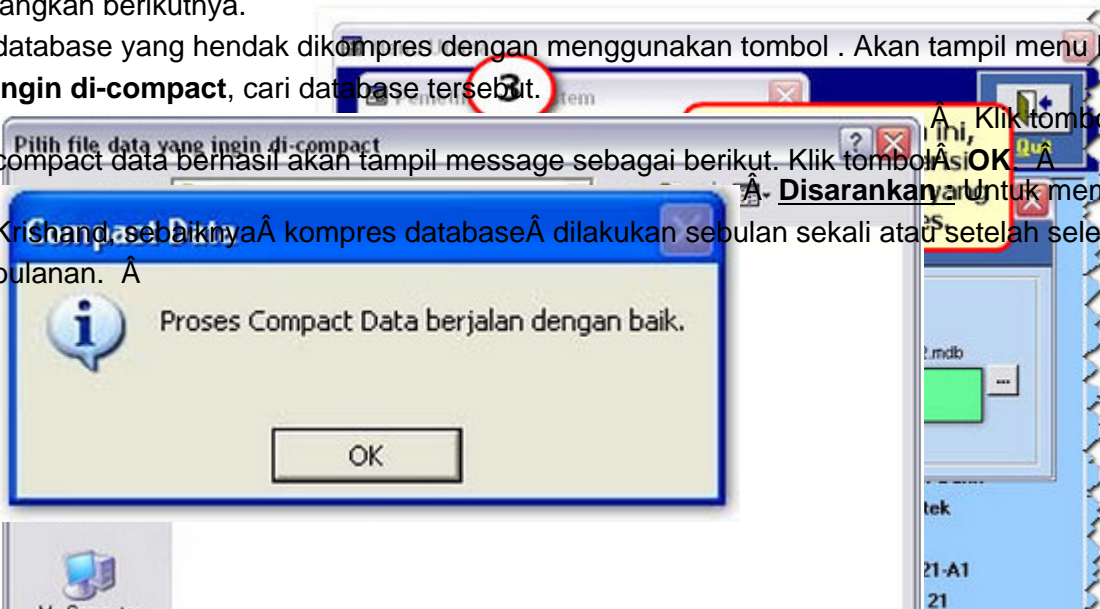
angkan berikutnya.

database yang hendak dikompres dengan menggunakan tombol . Akan tampil menu

ingin di-compact, cari database tersebut.

Â Klik tombo

compact data berhasil akan tampil message sebagai berikut. Klik tombolÂ OK Â

Â Disarankan: Untuk mem

Krishand, sebaiknyaÂ kompres databaseÂ dilakukan sebulan sekali atau setelah sele

bulanan. Â

Pilih file data yang ingin di-compact

Compact Data

Proses Compact Data berjalan dengan baik.

OK

3

2.mdb

...

tek

21-A1

21